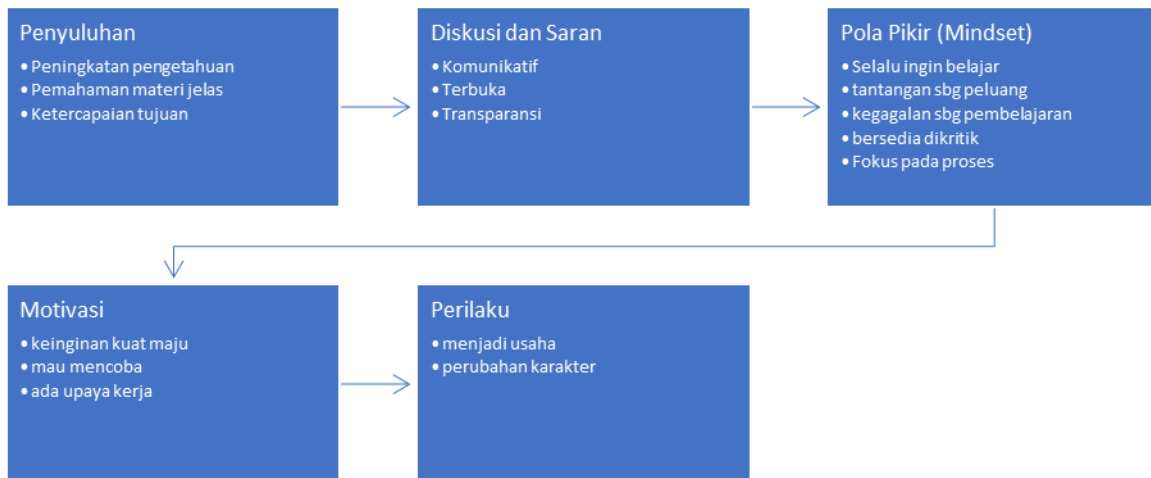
Penyuluhan
• Peningkatan pengetahuan
• Pemahaman materi jelas
• Ketercapaian tujuan

Diskusi dan Saran
• Komunikatif
• Terbuka
• Transparansi

Pola Pikir (Mindset)
• Selalu ingin belajar
• tantangan sbg peluang
• kegagalan sbg pembelajaran
• bersedia dikritik
• Fokus pada proses

Motivasi
• keinginan kuat maju
• mau mencoba
• ada upaya kerja

Perilaku
• menjadi usaha
• perubahan karakter